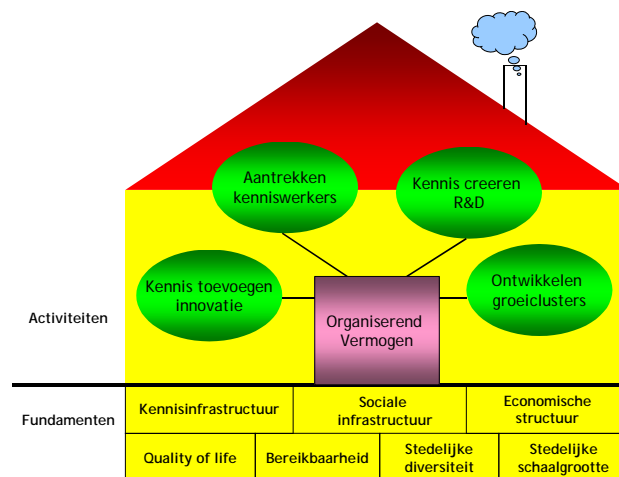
Aantrekken kenniswerkers

Kennis creeren R&D

Kennis toevoegen innovatie

Ontwikkelen groeiclusters

Organiserend Vermogen

Activiteiten

Fundamenten

| Kennisinfrastructuur | | Sociale infrastructuur | Economische structuur |
|---|---|---|---|
| Quality of life | Bereikbaarheid | Stedelijke diversiteit | Stedelijke schaalgrootte |